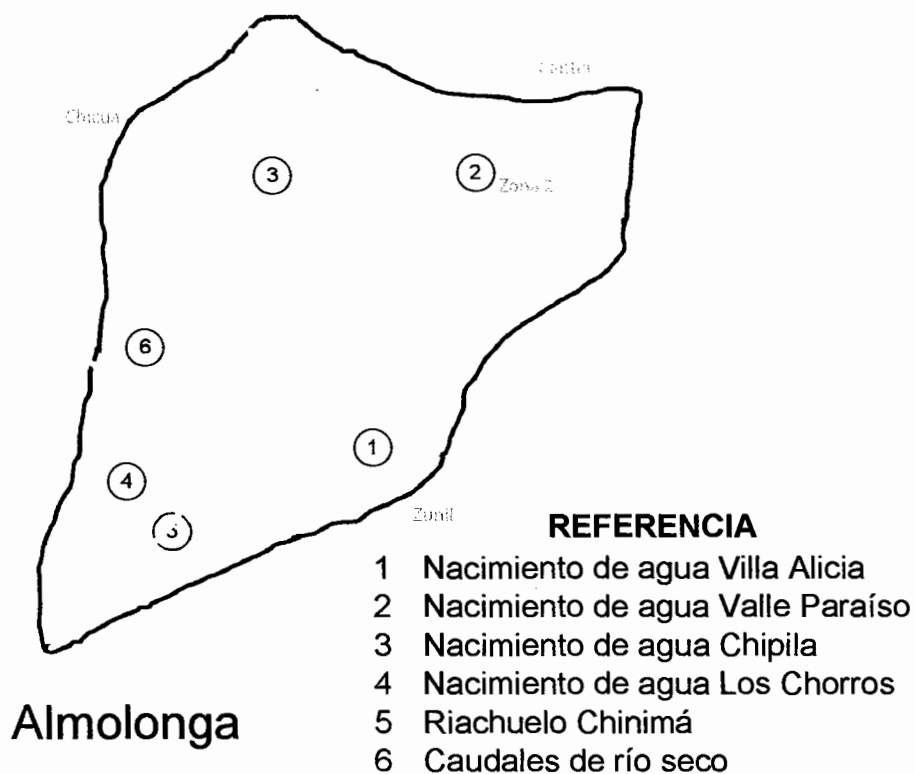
Cantel

Chicua

3

2 Zona 2

6

1

4

Zunil

3

REFERENCIA
1 Nacimiento de agua Villa Alicia
2 Nacimiento de agua Valle Paraíso
3 Nacimiento de agua Chipila
4 Nacimiento de agua Los Chorros
5 Riachuelo Chinimá
6 Caudales de río seco

Almolonga